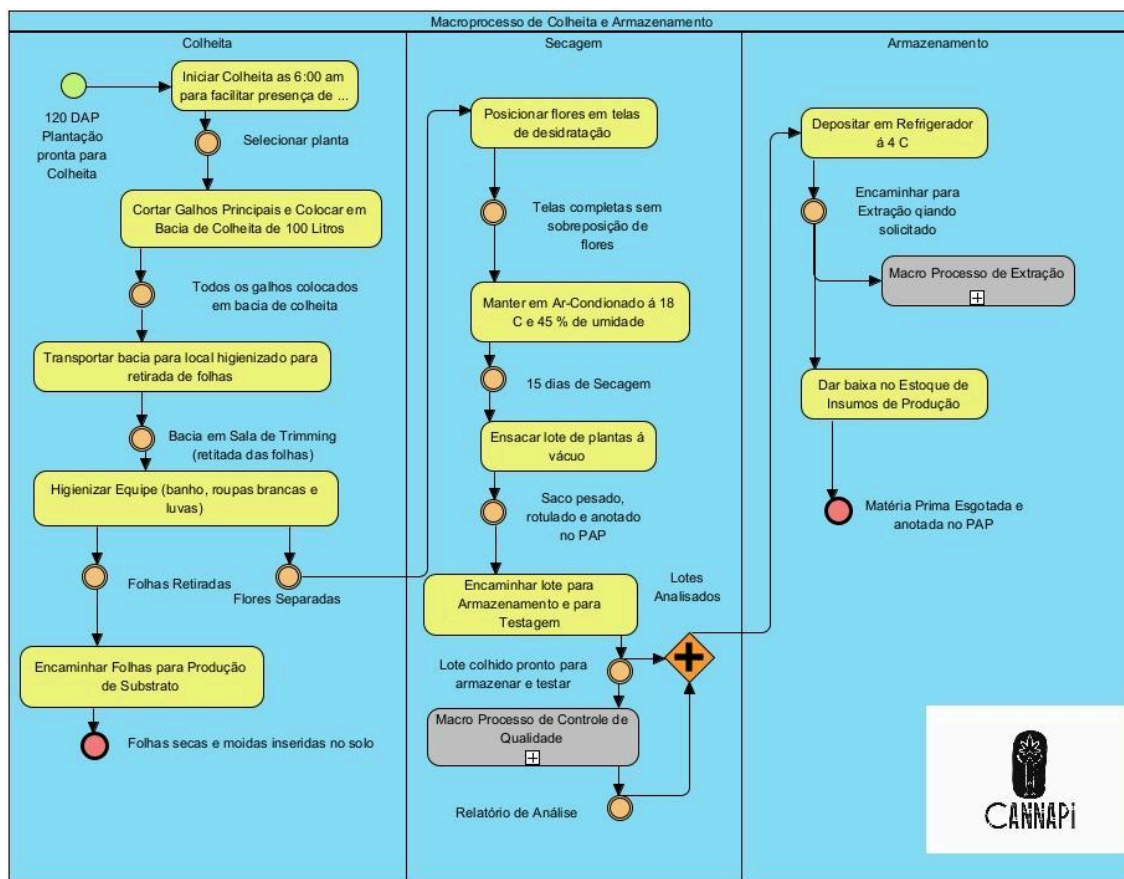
Macroprocesso de Colheita e Armazenamento

Colheita

120 DAP Plantação pronta para Colheita

Iniciar Colheita as 6:00 am para facilitar presença de ...

Selecionar planta

Cortar Galhos Principais e Colocar em Bacia de Colheita de 100 Litros

Todos os galhos colocados em bacia de colheita

Transportar bacia para local higienizado para retirada de folhas

Bacia em Sala de Trimming (retitada das folhas)

Higienizar Equipe (banho, roupas brancas e luvas)

Folhas Retiradas

Flores Separadas

Encaminhar Folhas para Produção de Substrato

Folhas secas e moidas inseridas no solo

Secagem

Posicionar flores em telas de desidratação

Telas completas sem sobreposição de flores

Manter em Ar-Condionado á 18 C e 45 % de umidade

15 dias de Secagem

Ensacar lote de plantas á vácuo

Saco pesado, rotulado e anotado no PAP

Encaminhar lote para Armazenamento e para Testagem

Lotes Analisados

Lote colhido pronto para armazenar e testar

Macro Processo de Controle de Qualidade

Relatório de Análise

Armazenamento

Depositar em Refrigerador á 4 C

Encaminhar para Extração qiando solicitado

Macro Processo de Extração

Dar baixa no Estoque de Insumos de Produção

Matéria Prima Esgotada e anotada no PAP

CANNAPI